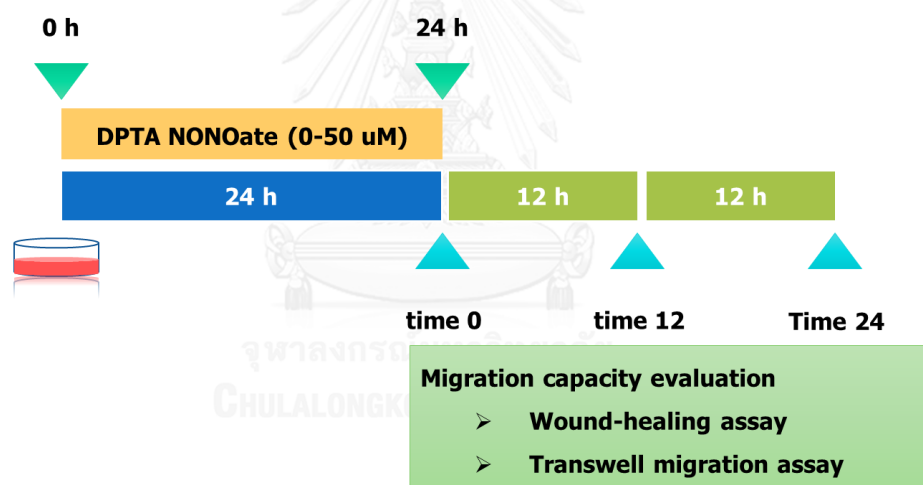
0 h

24 h

DPTA NONOate (0-50 uM)

24 h

12 h

12 h

time 0

time 12

Time 24

จุฬาลงกรณ์มหาวิทยาลัย
CHULALONGKORN UNIVERSITY

Migration capacity evaluation

➢ Wound-healing assay

➢ Transwell migration assay